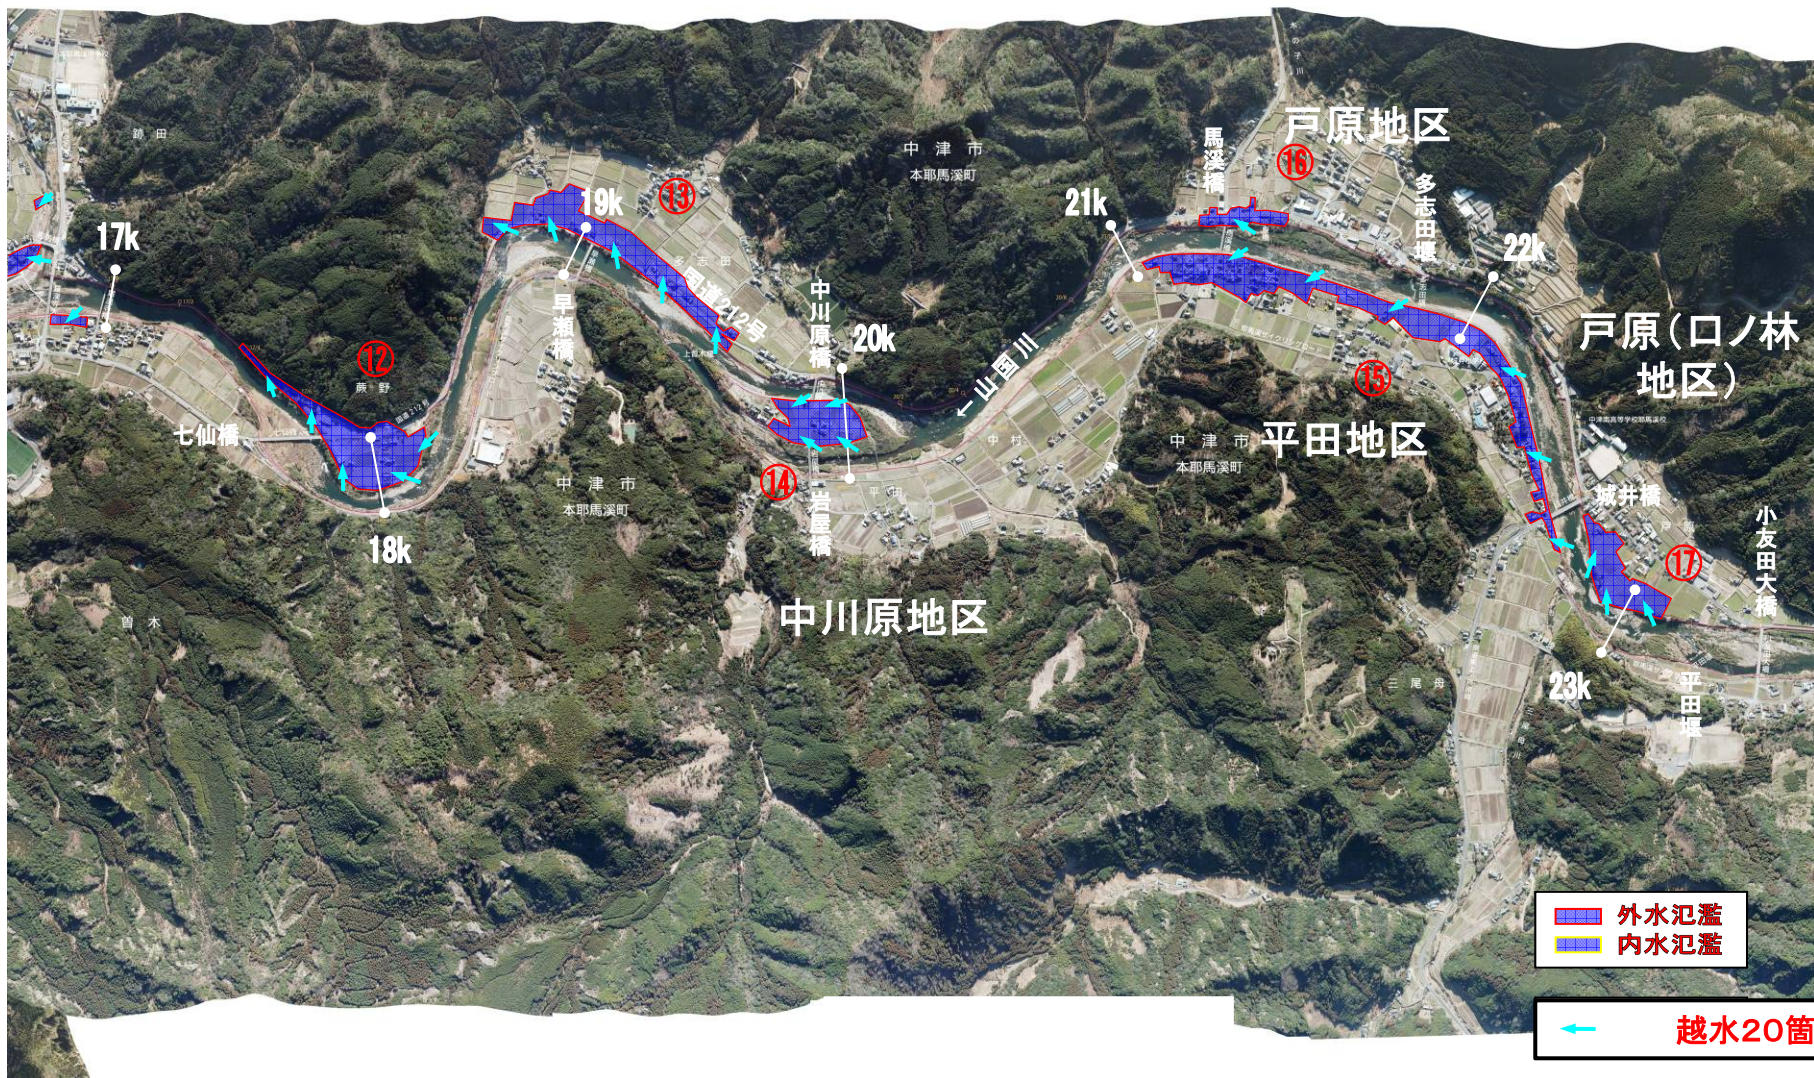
戸原地区
⑯
馬渓橋
中津市
本耶馬渓町
多志田堰
21k
22k
19k
⑬
国道212号
17k
早瀬橋
中川原橋
20k
←山国川
戸原(口ノ林地区)
⑫
⑮
七仙橋
⑭
中津市
本耶馬渓町
中津市
本耶馬渓町
平田地区
岩屋橋
城井橋
18k
⑰
小友田大橋
中川原地区
23k
平田堰
外水氾濫
内水氾濫
越水20箇